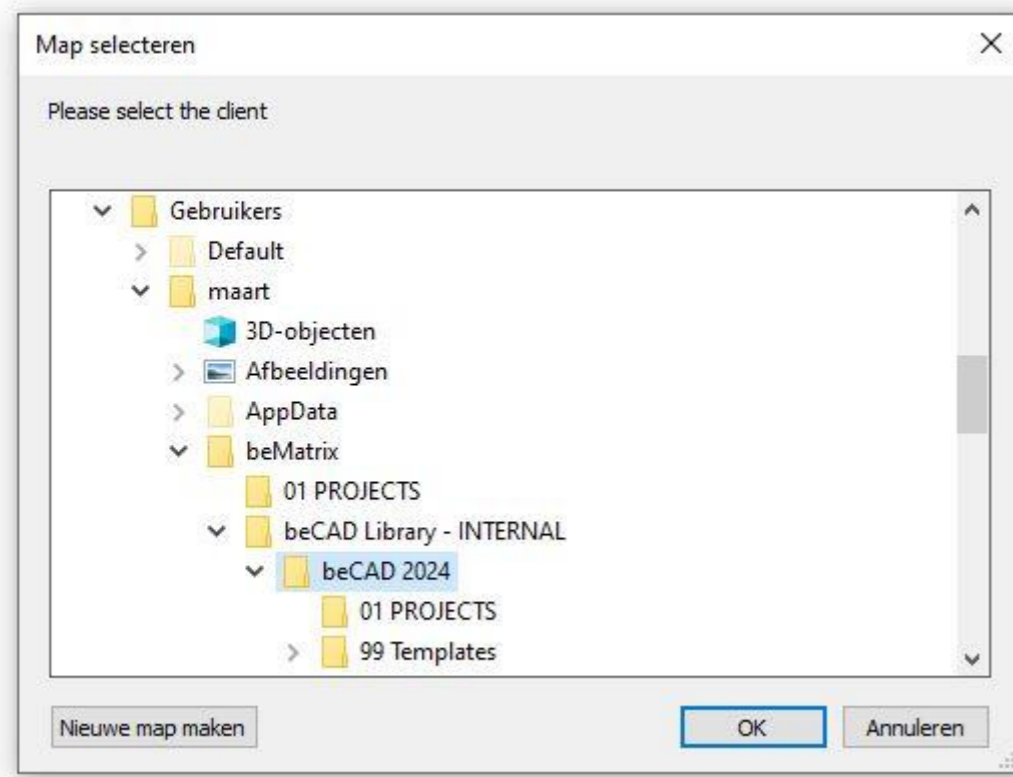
Map selecteren

×

Please select the client

Gebruikers
Default
maart
3D-objecten
Afbeeldingen
AppData
beMatrix
01 PROJECTS
beCAD Library - INTERNAL
beCAD 2024
01 PROJECTS
99 Templates

Nieuwe map maken

OK

Annuleren